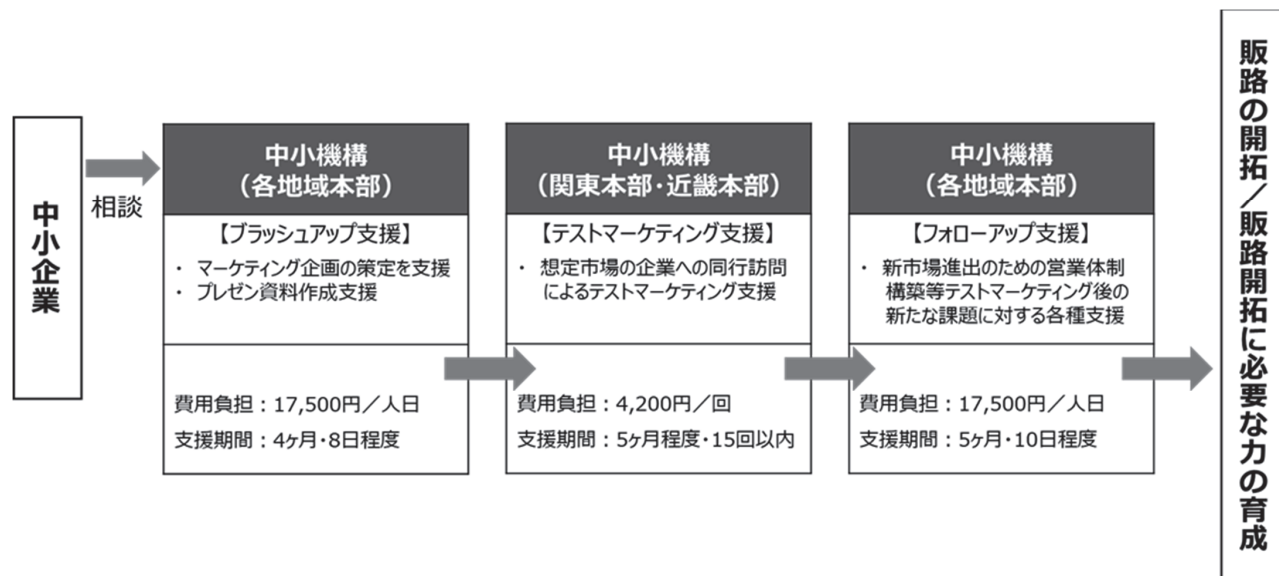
中小企業

相談

中小機構
（各地域本部）

【ブラッシュアップ支援】
・ マーケティング企画の策定を支援
・ プレゼン資料作成支援

費用負担：17,500円／人日
支援期間：4ヶ月・8日程度

中小機構
（関東本部・近畿本部）

【テストマーケティング支援】
・ 想定市場の企業への同行訪問によるテストマーケティング支援

費用負担：4,200円／回
支援期間：5ヶ月程度・15回以内

中小機構
（各地域本部）

【フォローアップ支援】
・ 新市場進出のための営業体制構築等テストマーケティング後の新たな課題に対する各種支援

費用負担：17,500円／人日
支援期間：5ヶ月・10日程度

販路の開拓／販路開拓に必要な力の育成